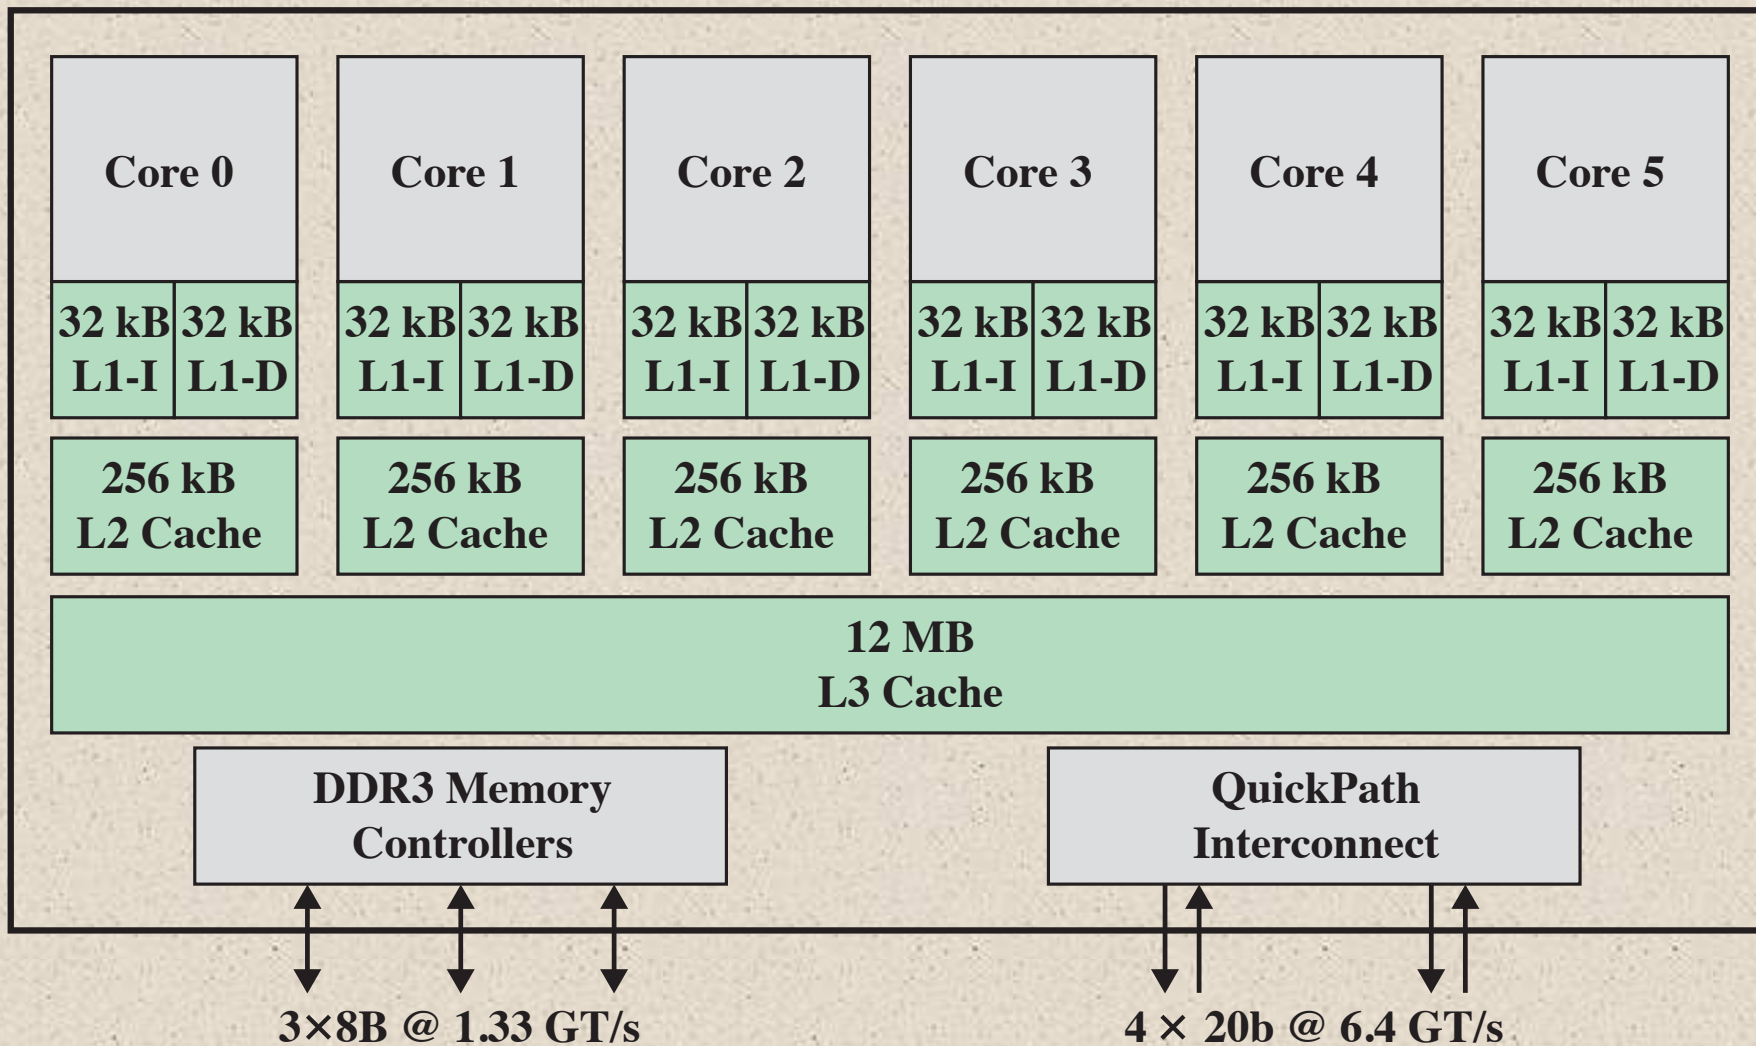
Core 0

32 kB L1-I | 32 kB L1-D

256 kB L2 Cache

Core 1

32 kB L1-I | 32 kB L1-D

256 kB L2 Cache

Core 2

32 kB L1-I | 32 kB L1-D

256 kB L2 Cache

Core 3

32 kB L1-I | 32 kB L1-D

256 kB L2 Cache

Core 4

32 kB L1-I | 32 kB L1-D

256 kB L2 Cache

Core 5

32 kB L1-I | 32 kB L1-D

256 kB L2 Cache

12 MB L3 Cache

DDR3 Memory Controllers

QuickPath Interconnect

3×8B @ 1.33 GT/s

4 × 20b @ 6.4 GT/s